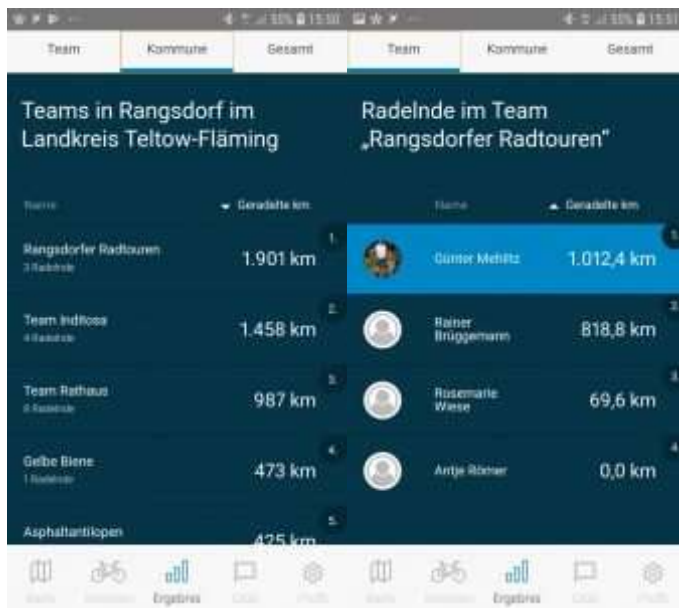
15:50

Team Kommune Gesamt

Teams in Rangsdorf im Landkreis Teltow-Fläming

Name Geradelte km

Rangsdorfer Radtouren
3 Radelnde
1.901 km
1

Team Indilosa
4 Radelnde
1.458 km
2

Team Rathaus
6 Radelnde
987 km
3

Gelbe Biene
1 Radelnde
473 km
4

Asphaltantilopen
425 km
5

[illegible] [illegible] Ergebnis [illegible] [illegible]

15:51

Team Kommune Gesamt

Radelnde im Team „Rangsdorfer Radtouren"

Name Geradelte km

Günter Mehlitz
1.012,4 km
1

Rainer Brüggemann
818,8 km
2

Rosemarie Wiese
69,6 km
3

Antje Römer
0,0 km
4

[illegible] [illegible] Ergebnis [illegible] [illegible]